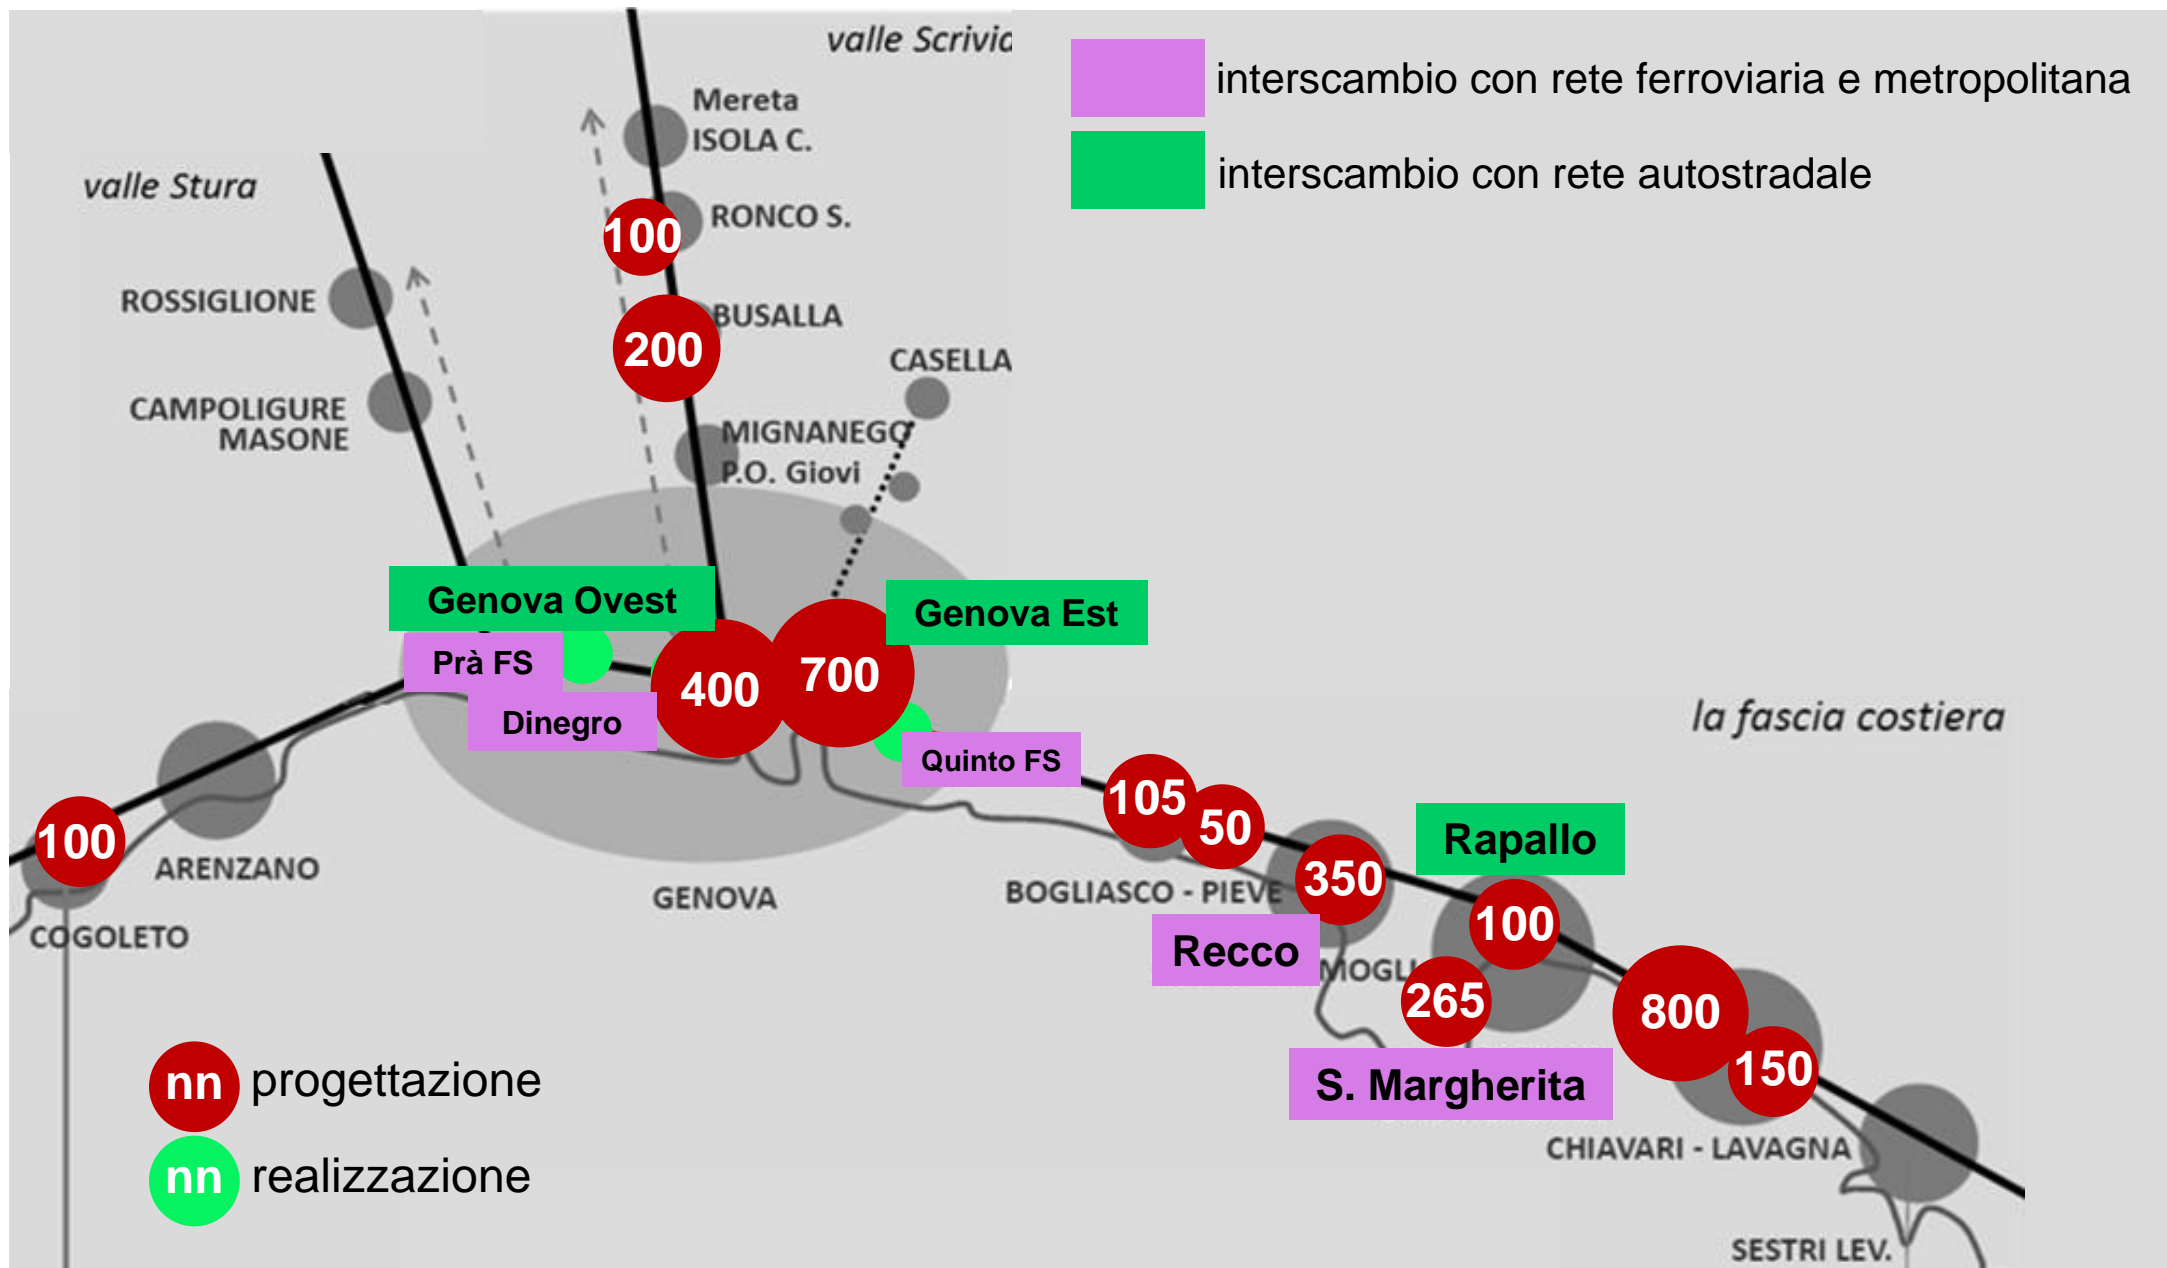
valle Scrivia

interscambio con rete ferroviaria e metropolitana

interscambio con rete autostradale

Mereta
ISOLA C.

valle Stura

RONCO S.

100

ROSSIGLIONE

BUSALLA

200

CASELLA

CAMPOLIGURE
MASONE

MIGNANEGO
P.O. Giovi

Genova Ovest

Genova Est

Prà FS

400

700

Dinegro

Quinto FS

la fascia costiera

105

50

100

Rapallo

350

ARENZANO

GENOVA

BOGLIASCO - PIEVE

100

COGOLETO

Recco

MOGLIA

265

800

S. Margherita

150

nn progettazione

nn realizzazione

CHIAVARI - LAVAGNA

SESTRI LEV.